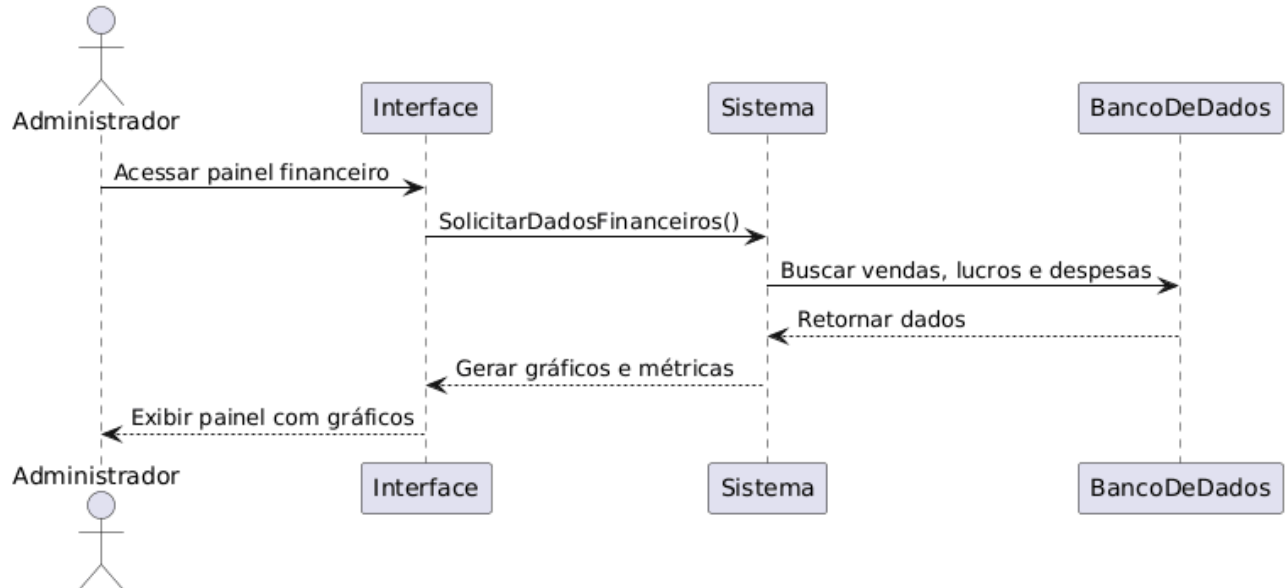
Administrador

Interface

Sistema

BancoDeDados

Acessar painel financeiro

SolicitarDadosFinanceiros()

Buscar vendas, lucros e despesas

Retornar dados

Gerar gráficos e métricas

Exibir painel com gráficos

Administrador

Interface

Sistema

BancoDeDados